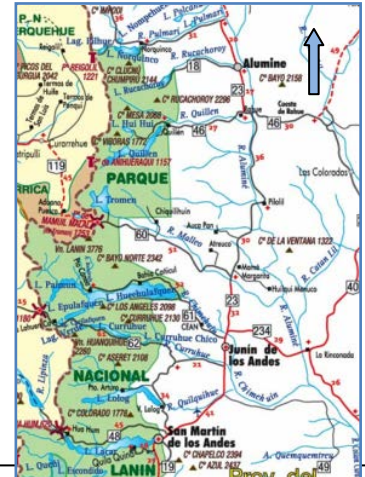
P. N
VILLARRICA
HUERQUEHUE
Lag. Ralhue
Cº BEIGOLE 1221
PICOS DEL
Cº CLOUHE
Termas de Huife
R. Rucachoroy
Alumine
Cº BAYO 2158
Cº RUCACHOROY 2296
Cº MESA 2068
R. Quillen
Hui Hui
VIBORAS 1772
Cº de ANHUENAQUI 1157
L. Quillen
Currhue
Cº BAYO 2158
Cuesta de Rahue
R. Alumine
Los Colorados
119
PARQUE
L. Tromen
Chiquilihuin
Auca Pan
Pilolil
60
R. Malleo
Cº DE LA VENTANA 1322
ARRICA
MAMUIL MALAL
Vn. LANIN 3776
Cº BAYO NORTE 2342
R. Catan Lil
Hueyelcahuen
L. Paimun
L. Epulafquen
Cº LOS ANGELES 2086
Cº CURRUHUE 2130
Currhue
Cº HUANQUIHUE
Currhue Chico
CEAN
23
234
40
61
Junin de los Andes
La Rinconada
NACIONAL
Cº ASERET 2108
R. Alumine
Chimehuin
Pto. Arturo
L. Lolog
Cº COLORADO 1778
R. Quilquihue
Lolog
Hua Hum
48
San Martin de los Andes
Lacar
LANIN
19
Cº CHAPELCO 2394
Cº AZUL 2432
A. Quemquemtreu
Prov. del